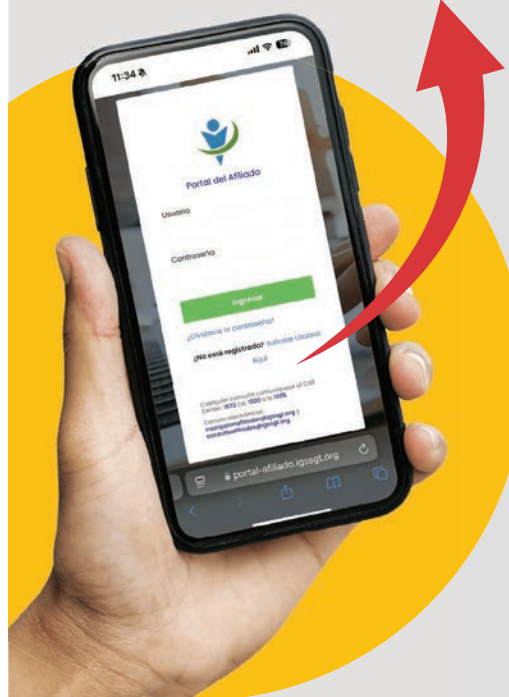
11:34

Portal del Afiliado

Usuario

Contraseña

Ingresar

¿Olvidaste tu contraseña?

¿No está registrado? Solicitar Usuario Aquí

Cualquier consulta comunicarse al Call Center: 1572 Ext. 1200 a la 1205

Correos electrónicos: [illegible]@igssgt.org y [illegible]@igssgt.org

portal-afiliado.igssgt.org